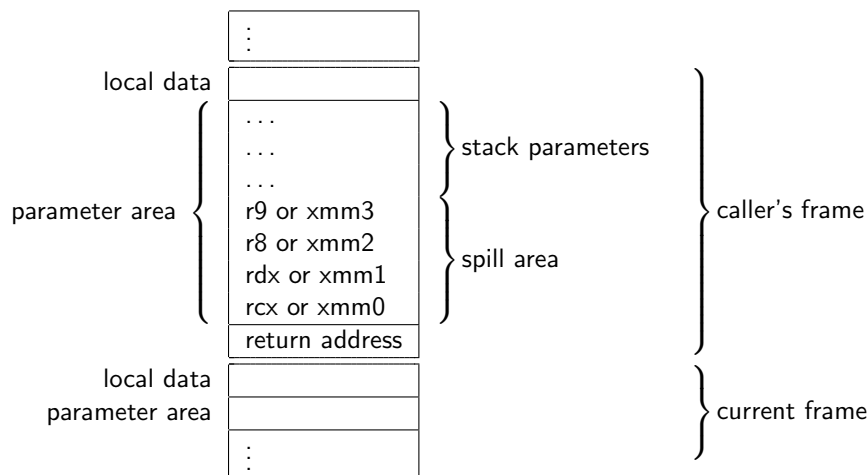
$\vdots$

local data

parameter area

...
...
...
r9 or xmm3
r8 or xmm2
rdx or xmm1
rcx or xmm0

stack parameters

spill area

caller's frame

return address

local data

parameter area

current frame

$\vdots$